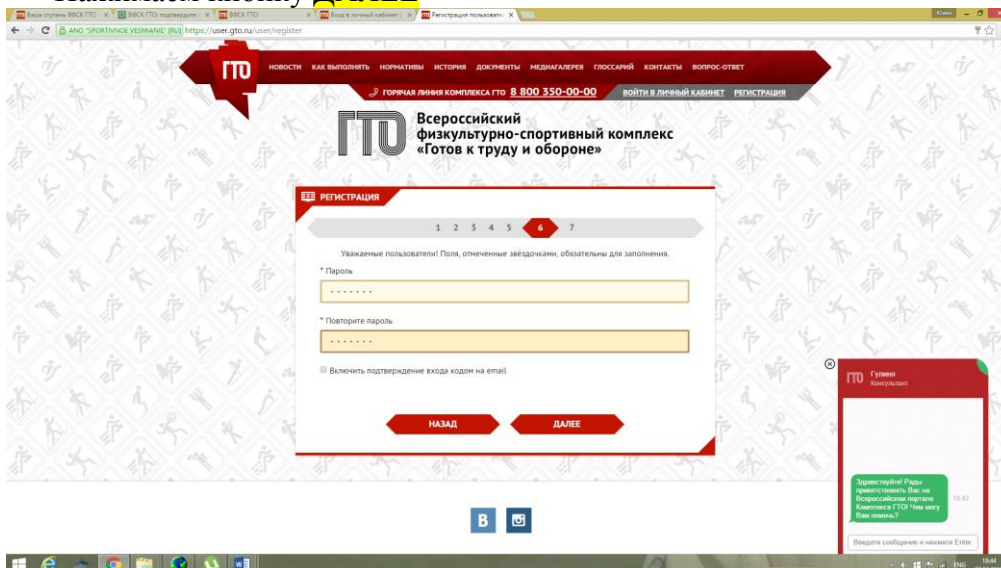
Нажимаем кнопку ДАЛЕЕ

Ваши ступени ВФСК ГТО | ВФСК ГТО: подтвердите | ВФСК ГТО | Вход в личный кабинет | Регистрация пользовател

ANO "SPORTIVNOE VOSPITANIE" [RU] https://user.gto.ru/user/register

ГТО

НОВОСТИ КАК ВЫПОЛНЯТЬ НОРМАТИВЫ ИСТОРИЯ ДОКУМЕНТЫ МЕДИАГАЛЕРЕЯ ГЛОССАРИЙ КОНТАКТЫ ВОПРОС-ОТВЕТ

ГОРЯЧАЯ ЛИНИЯ КОМПЛЕКСА ГТО 8 800 350-00-00 ВОЙТИ В ЛИЧНЫЙ КАБИНЕТ РЕГИСТРАЦИЯ

ГТО Всероссийский физкультурно-спортивный комплекс «Готов к труду и обороне»

РЕГИСТРАЦИЯ

1 2 3 4 5 6 7

Уважаемые пользователи! Поля, отмеченные звёздочками, обязательны для заполнения.

* Пароль

.......

* Повторите пароль

.......

Включить подтверждение входа кодом на email

НАЗАД ДАЛЕЕ

ГТО Гулинея Консультант

Здравствуйте! Рады приветствовать Вас на Всероссийском портале Комплекса ГТО! Чем могу Вам помочь? 18:42

Введите сообщение и нажмите Enter

В

ENG 18:44